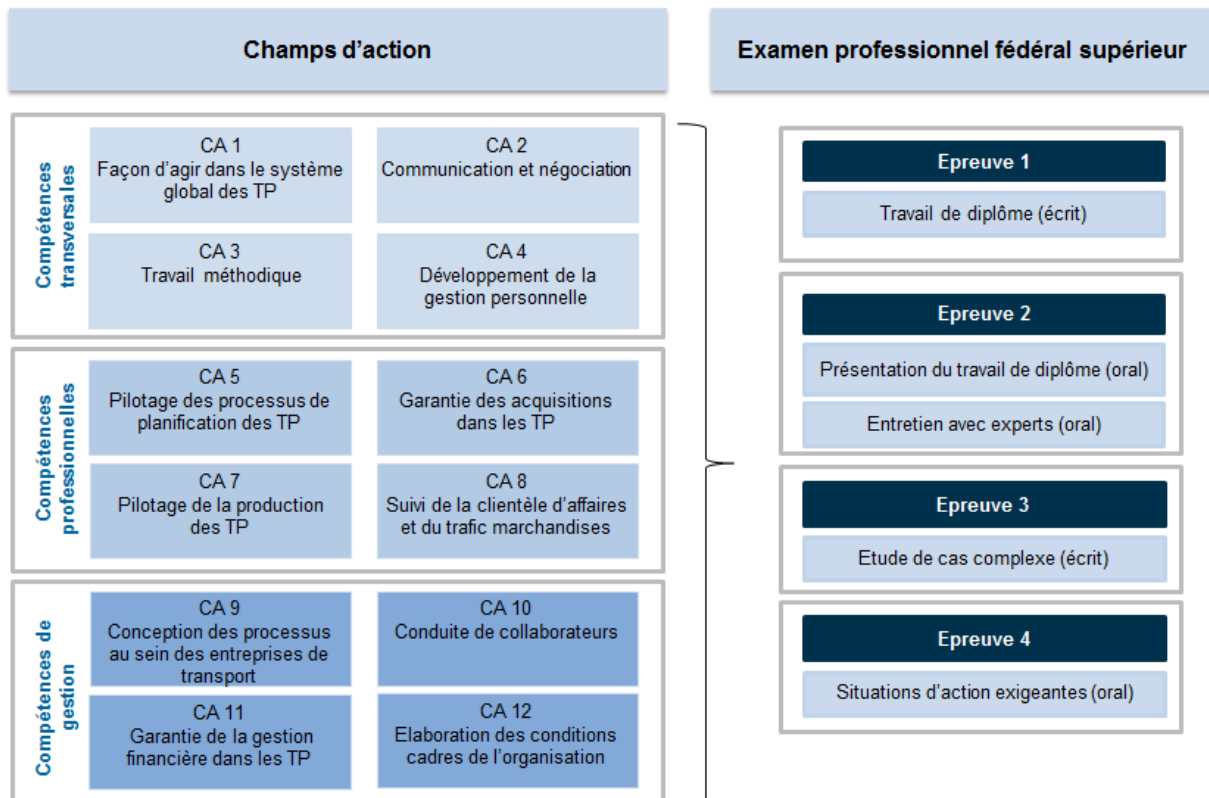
Champs d'action

Examen professionnel fédéral supérieur

Compétences transversales

CA 1
Façon d'agir dans le système global des TP

CA 2
Communication et négociation

CA 3
Travail méthodique

CA 4
Développement de la gestion personnelle

Compétences professionnelles

CA 5
Pilotage des processus de planification des TP

CA 6
Garantie des acquisitions dans les TP

CA 7
Pilotage de la production des TP

CA 8
Suivi de la clientèle d'affaires et du trafic marchandises

Compétences de gestion

CA 9
Conception des processus au sein des entreprises de transport

CA 10
Conduite de collaborateurs

CA 11
Garantie de la gestion financière dans les TP

CA 12
Elaboration des conditions cadres de l'organisation

Epreuve 1
Travail de diplôme (écrit)

Epreuve 2
Présentation du travail de diplôme (oral)
Entretien avec experts (oral)

Epreuve 3
Etude de cas complexe (écrit)

Epreuve 4
Situations d'action exigeantes (oral)